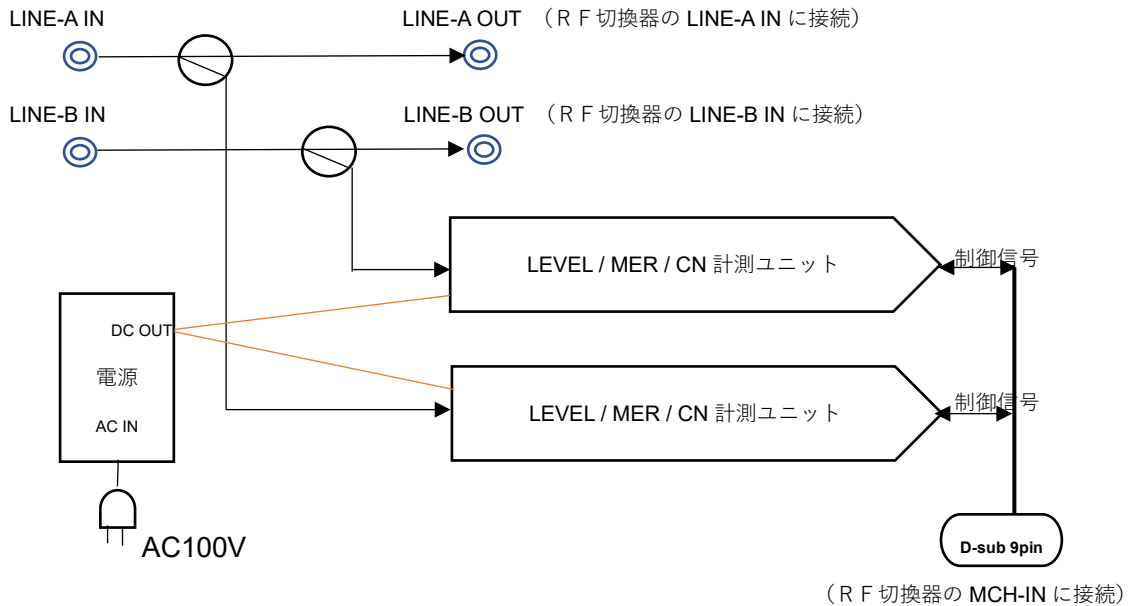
LINE-A IN

LINE-A OUT （ＲＦ切換器の LINE-A IN に接続）

LINE-B IN

LINE-B OUT （ＲＦ切換器の LINE-B IN に接続）

LEVEL / MER / CN 計測ユニット

制御信号

DC OUT

電源

AC IN

LEVEL / MER / CN 計測ユニット

制御信号

AC100V

D-sub 9pin

（ＲＦ切換器の MCH-IN に接続）